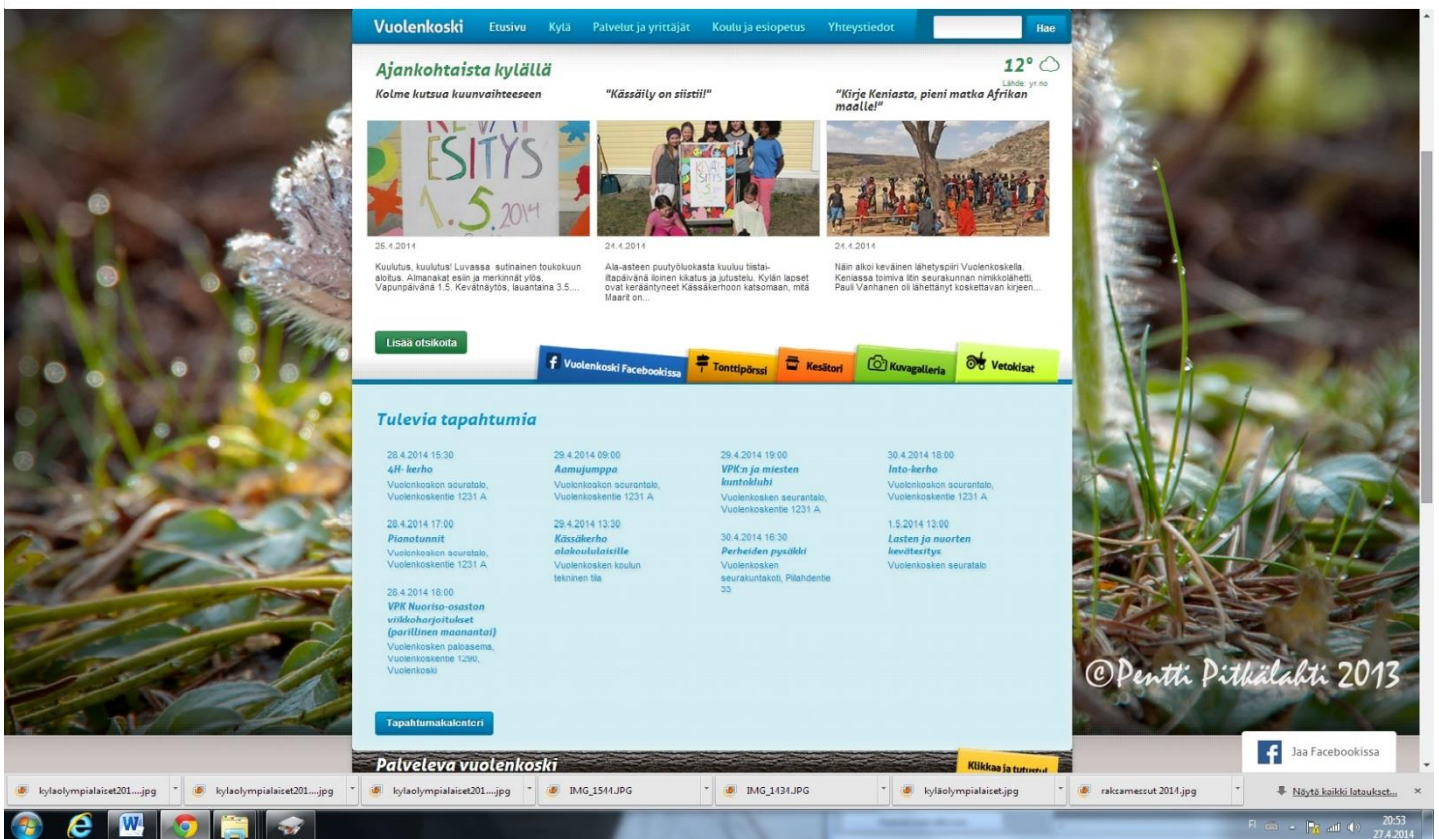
Vuolenkoski Etusivu Kylä Palvelut ja yrittäjät Koulu ja esiopetus Yhteystiedot Hae

Ajankohtaista kylällä

12° Lähde: yr.no

Kolme kutsua kuunvaihteeseen

"Kässäily on siistii!"

"Kirje Keniasta, pieni matka Afrikan maalle!"

KEVÄT ESITYS 1.5.2014

25.4.2014

Kuulutus, kuulutus! Luvassa sutinainen toukokuun alotus. Almanakat esiin ja merkinnät ylös. Vapunpäivänä 1.5. Kevätnäytös, lauantaina 3.5....

24.4.2014

Ala-asteen puutyöluokasta kuuluu tiistai-iltapäivänä iloinen kikatus ja jutustelu. Kylän lapset ovat kerääntyneet Kässäkerhoon katsomaan, mitä Maarit on...

24.4.2014

Näin alkoi keväinen lähetyspiiri Vuolenkoskella. Keniassa toimiva litn seurakunnan nimikkolähetti Pauli Vanhanen oli lähettänyt koskettavan kirjeen...

Lisää otsikoita

Vuolenkoski Facebookissa | Tonttipörssi | Kesätori | Kuvagalleria | Vetokisat

Tulevia tapahtumia

28.4.2014 15:30
4H- kerho
Vuolenkosken seurantalo, Vuolenkoskentie 1231 A

28.4.2014 17:00
Pianotunnit
Vuolenkosken seurantalo, Vuolenkoskentie 1231 A

28.4.2014 18:00
VPK Nuoriso-osaston viikkoharjoitukset (parillinen maanantai)
Vuolenkosken paloasema, Vuolenkoskentie 1290, Vuolenkoski

29.4.2014 09:00
Aamujumppa
Vuolenkosken seurantalo, Vuolenkoskentie 1231 A

29.4.2014 13:30
Kässäkerho alakoululaisille
Vuolenkosken koulun tekninen tila

29.4.2014 19:00
VPK:n ja miesten kuntoklubi
Vuolenkosken seurantalo, Vuolenkoskentie 1231 A

30.4.2014 16:30
Perheiden pysäkki
Vuolenkosken seurakuntakoti, Pilahdentie 35

30.4.2014 18:00
Into-kerho
Vuolenkosken seurantalo, Vuolenkoskentie 1231 A

1.5.2014 13:00
Lasten ja nuorten kevätesitys
Vuolenkosken seuratalo

Tapahtumakalenteri

Palveleva vuolenkoski

Klikkaa ja tutustu!

©Pentti Pitkälahti 2013

Jaa Facebookissa

kylaolympialaiset201....jpg | kylaolympialaiset201....jpg | kylaolympialaiset201....jpg | IMG_1544.JPG | IMG_1434.JPG | kyläolympialaiset.jpg | raksamessut 2014.jpg | Näytä kaikki lataukset...

FI 20:53 27.4.2014